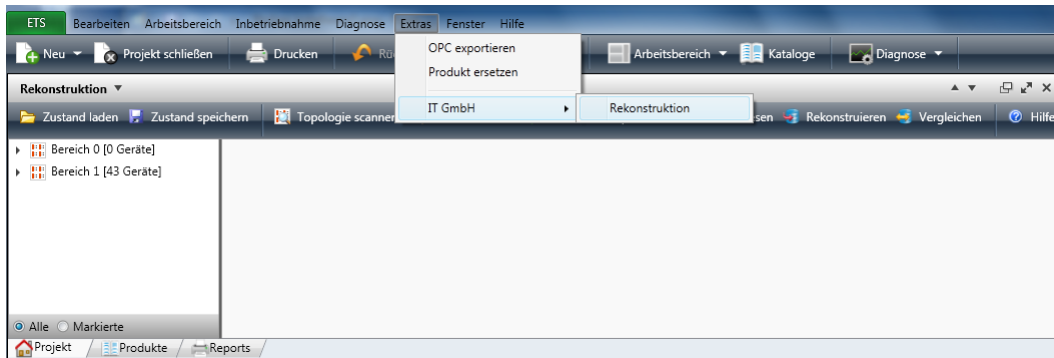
ETS Bearbeiten Arbeitsbereich Inbetriebnahme Diagnose Extras Fenster Hilfe

Neu Projekt schließen Drucken Rü

OPC exportieren
Produkt ersetzen
IT GmbH
Rekonstruktion

Arbeitsbereich Kataloge Diagnose

Rekonstruktion

Zustand laden Zustand speichern Topologie scanner

sen Rekonstruieren Vergleichen Hilfe

Bereich 0 [0 Geräte]
Bereich 1 [43 Geräte]

Alle Markierte

Projekt Produkte Reports